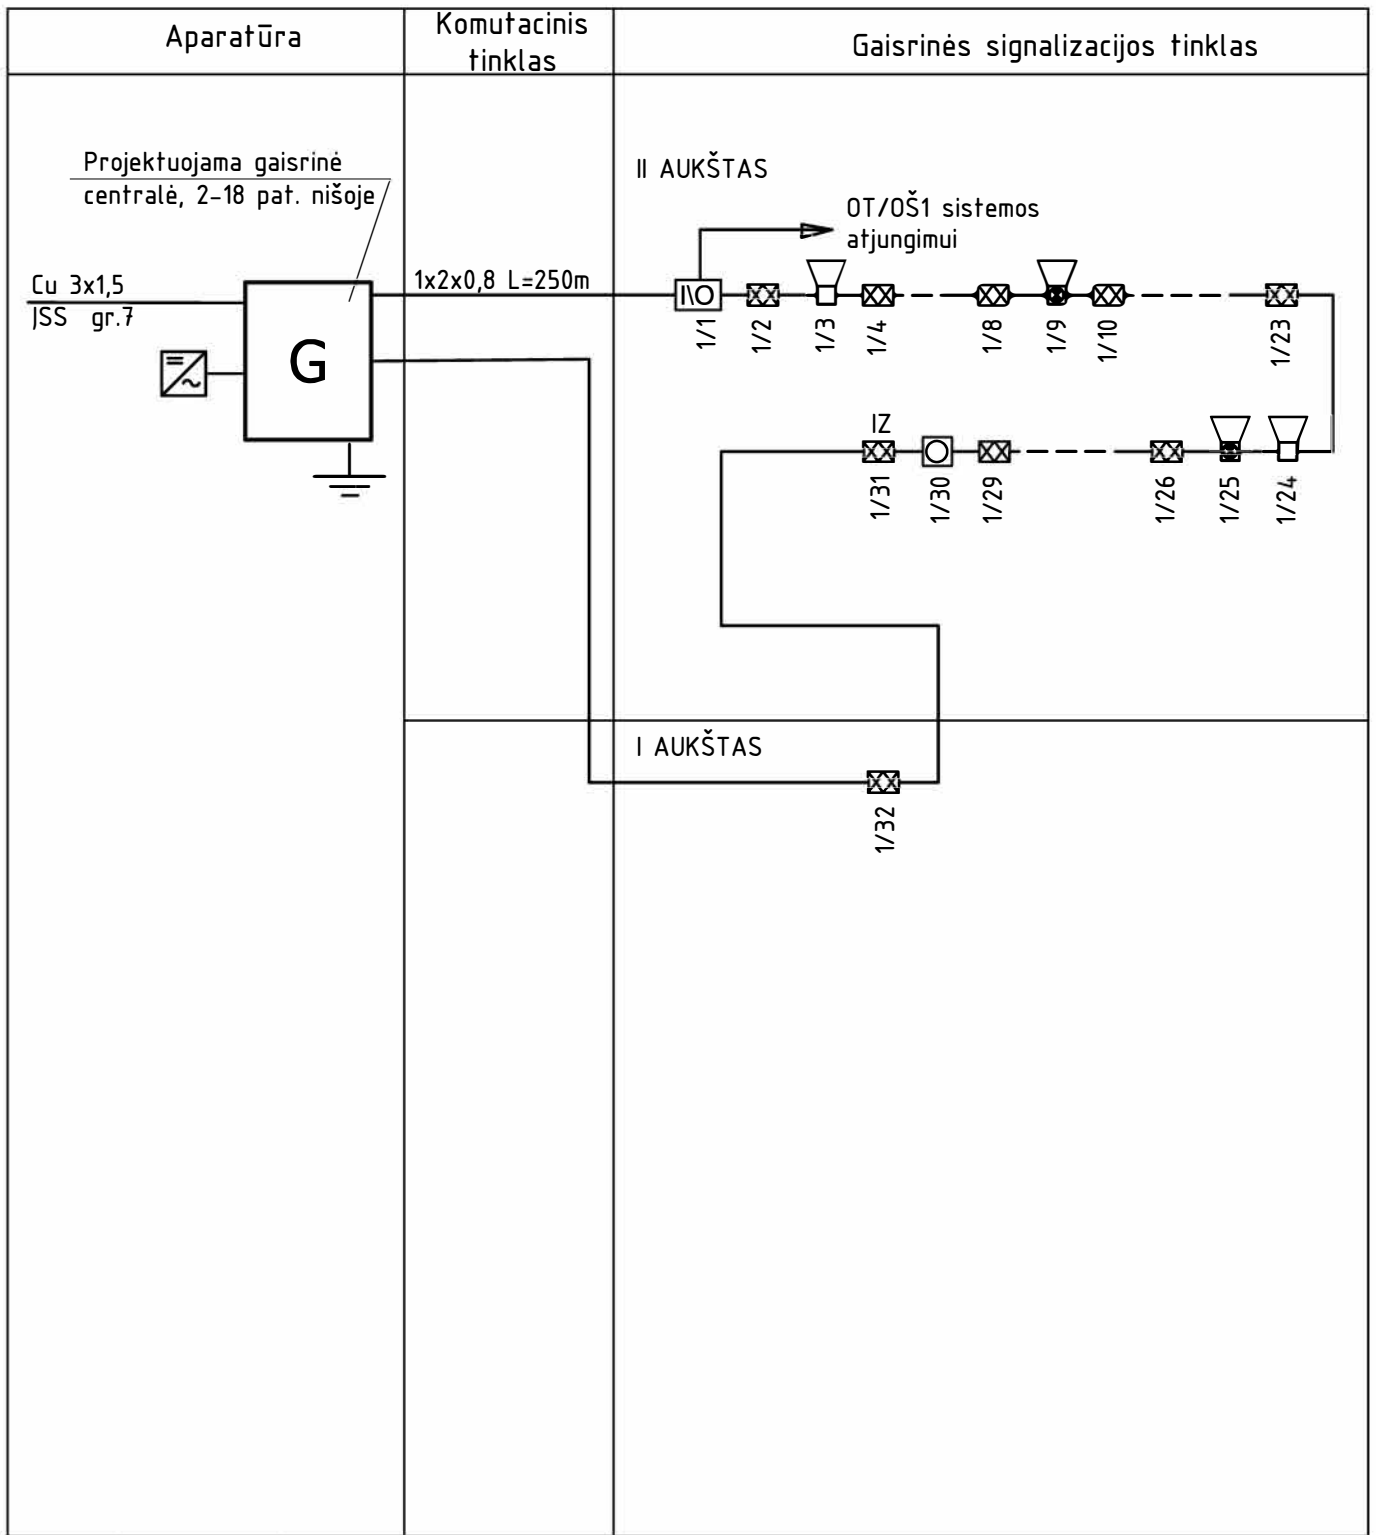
Aparatūra

Komutacinis tinklas

Gaisrinės signalizacijos tinklas

Projektuojama gaisrinė centralė, 2–18 pat. nišoje

Cu 3x1,5
JSS gr.7

G

1x2x0,8 L=250m

II AUKŠTAS

OT/OŠ1 sistemos atjungimui

I\O

1/1 1/2 1/3 1/4 1/8 1/9 1/10 1/23

IZ

1/31 1/30 1/29 1/26 1/25 1/24

I AUKŠTAS

1/32